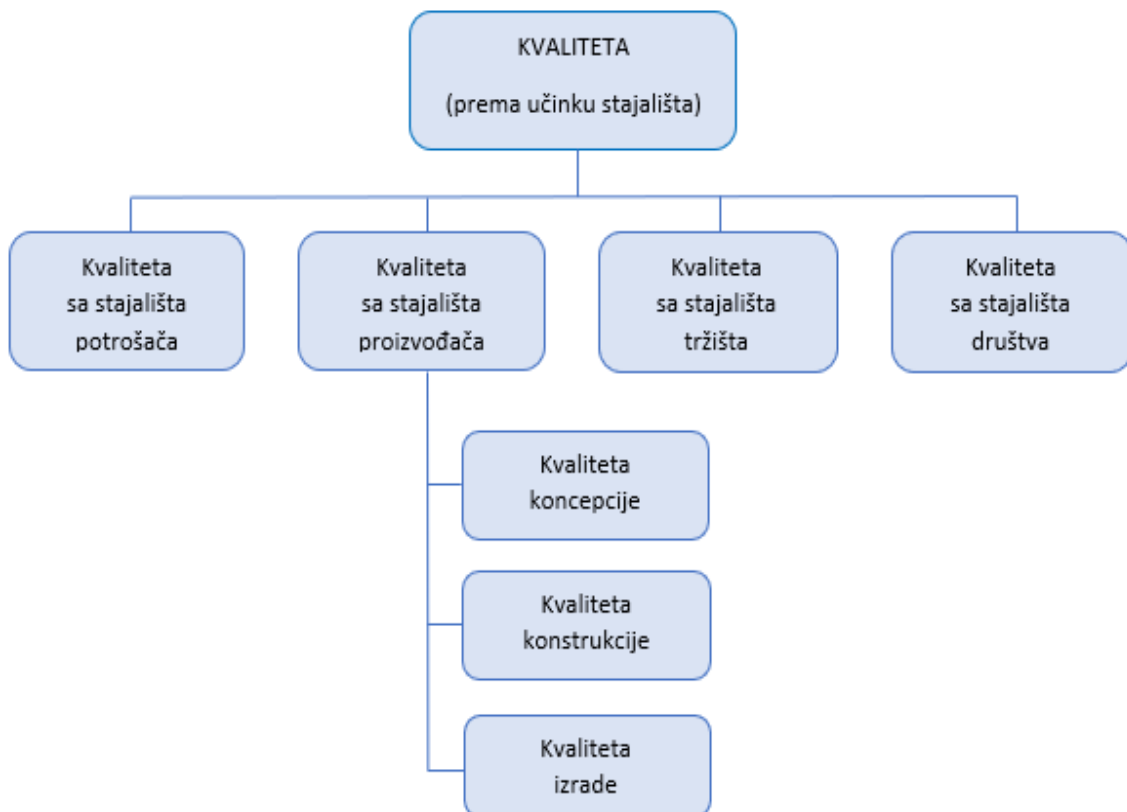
KVALITETA
(prema učinku stajališta)

Kvaliteta sa stajališta potrošača

Kvaliteta sa stajališta proizvođača

Kvaliteta sa stajališta tržišta

Kvaliteta sa stajališta društva

Kvaliteta koncepcije

Kvaliteta konstrukcije

Kvaliteta izrade